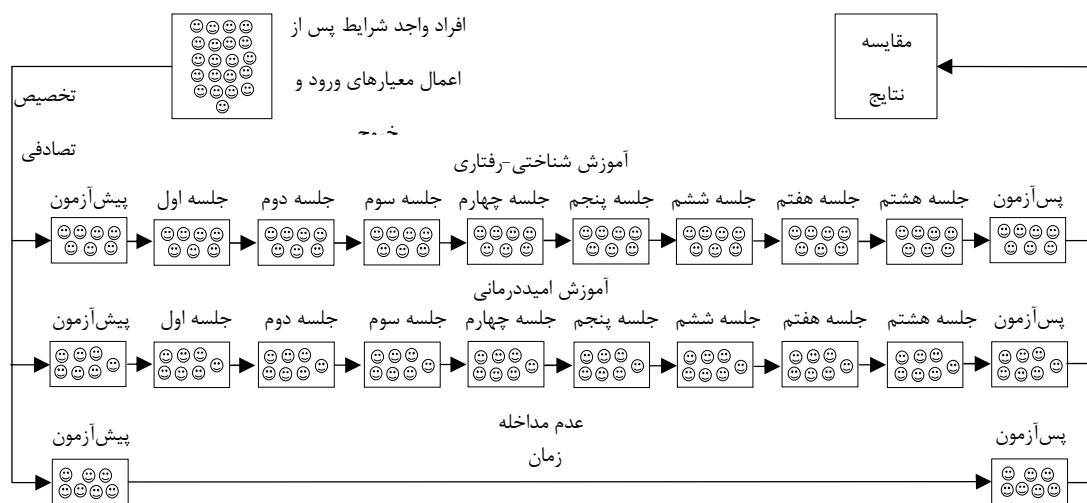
افراد واجد شرایط پس از اعمال معیارهای ورود و خروج

مقایسه نتایج

تخصیص تصادفی

آموزش شناختی-رفتاری

پیش‌آزمون جلسه اول جلسه دوم جلسه سوم جلسه چهارم جلسه پنجم جلسه ششم جلسه هفتم جلسه هشتم پس‌آزمون

آموزش امیددرمانی

پیش‌آزمون جلسه اول جلسه دوم جلسه سوم جلسه چهارم جلسه پنجم جلسه ششم جلسه هفتم جلسه هشتم پس‌آزمون

عدم مداخله

پیش‌آزمون زمان پس‌آزمون